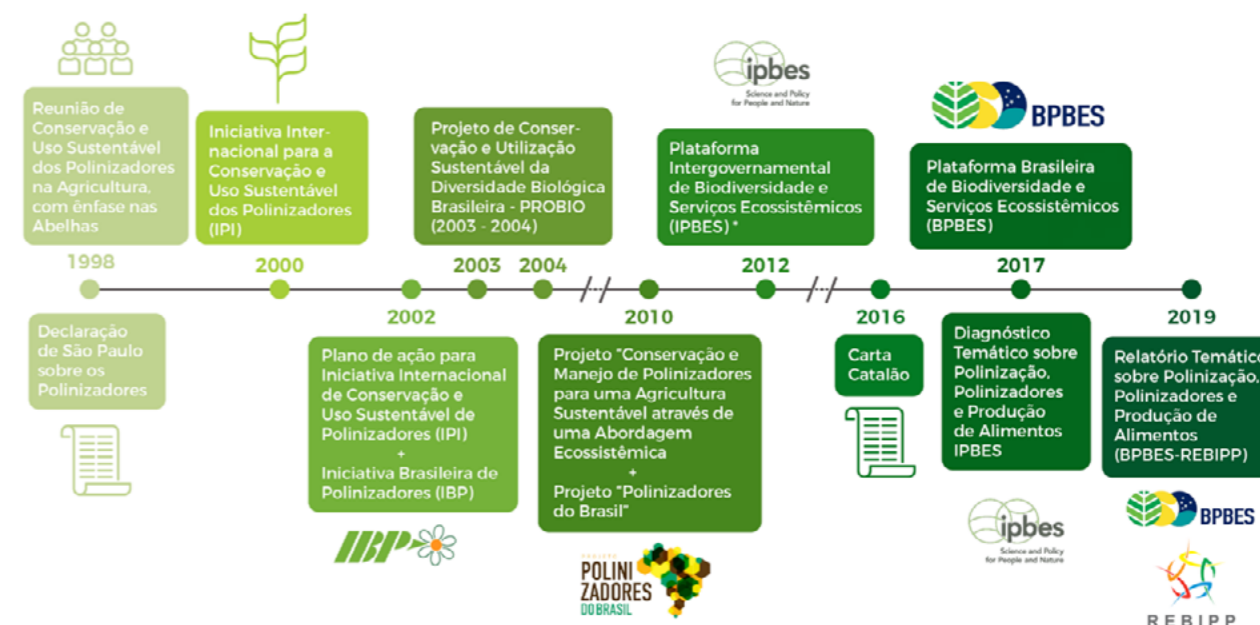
ipbes
Science and Policy for People and Nature

BPBES

Reunião de Conservação e Uso Sustentável dos Polinizadores na Agricultura, com ênfase nas Abelhas

Iniciativa Internacional para a Conservação e Uso Sustentável dos Polinizadores (IPI)

Projeto de Conservação e Utilização Sustentável da Diversidade Biológica Brasileira - PROBIO (2003 - 2004)

Plataforma Intergovernamental de Biodiversidade e Serviços Ecossistêmicos (IPBES) *

Plataforma Brasileira de Biodiversidade e Serviços Ecossistêmicos (BPBES)

1998

2000

2003

2004

2012

2017

2002

2010

2016

2019

Declaração de São Paulo sobre os Polinizadores

Plano de ação para Iniciativa Internacional de Conservação e Uso Sustentável de Polinizadores (IPI)
+
Iniciativa Brasileira de Polinizadores (IBP)

IBP

Projeto "Conservação e Manejo de Polinizadores para uma Agricultura Sustentável através de uma Abordagem Ecossistêmica
+
Projeto "Polinizadores do Brasil"

POLINIZADORES DO BRASIL

Carta Catalão

Diagnóstico Temático sobre Polinização, Polinizadores e Produção de Alimentos IPBES

ipbes
Science and Policy for People and Nature

Relatório Temático sobre Polinização, Polinizadores e Produção de Alimentos (BPBES-REBIPP)

BPBES

REBIPP